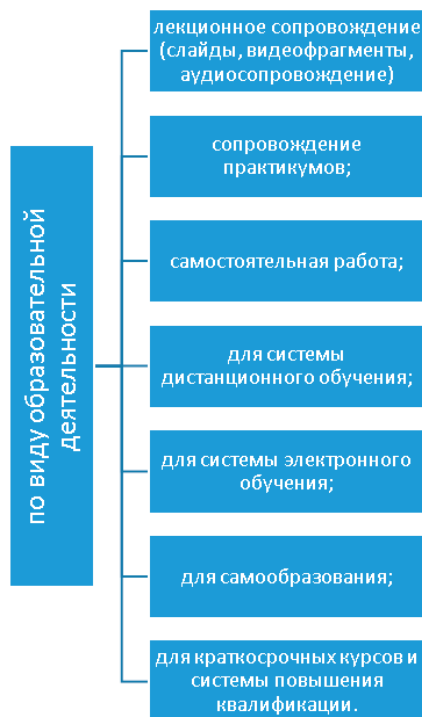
по виду образовательной деятельности

лекционное сопровождение (слайды, видеофрагменты, аудиосопровождение)

сопровождение практикумов;

самостоятельная работа;

для системы дистанционного обучения;

для системы электронного обучения;

для самообразования;

для краткосрочных курсов и системы повышения квалификации.